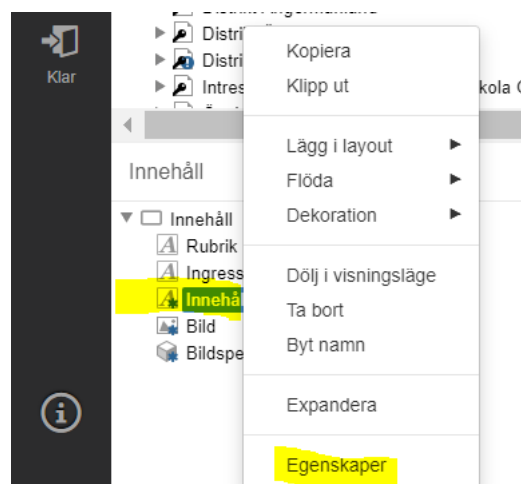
Klar

Distrikt Ångermanland
Distri
Distri
Intres kola C

Innehåll

Innehåll
Rubrik
Ingress
Innehåll
Bild
Bildspe

Kopiera
Klipp ut

Lägg i layout
Flöda
Dekoration

Dölj i visningsläge
Ta bort
Byt namn

Expandera

Egenskaper